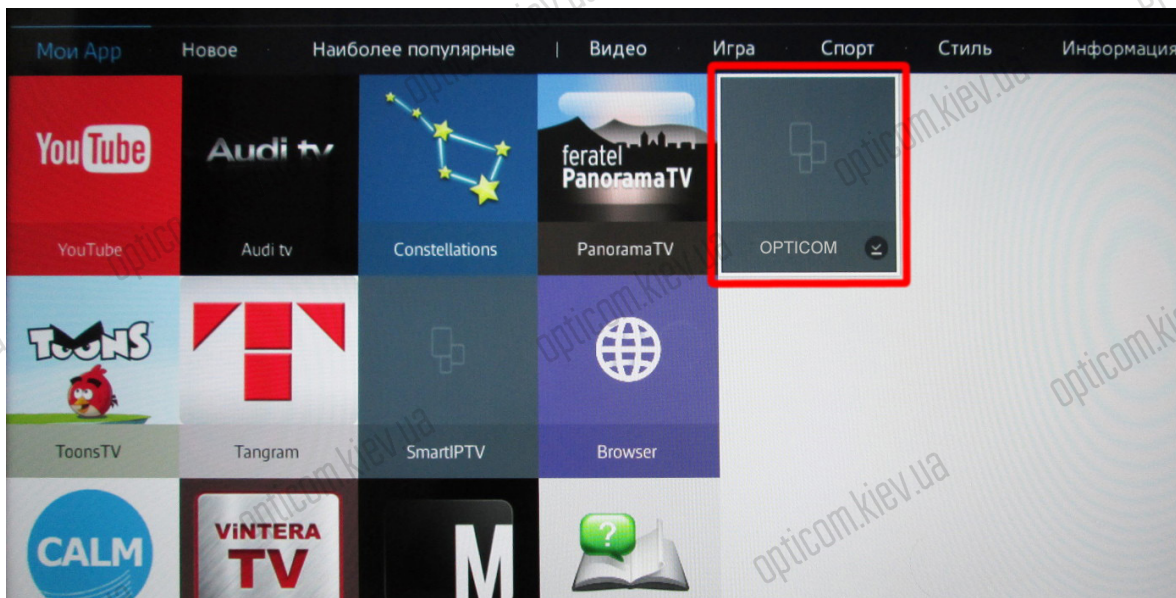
Мои App Новое Наиболее популярные | Видео Игра Спорт Стиль Информация

YouTube

Audi tv

Audi tv

Constellations

feratel PanoramaTV

PanoramaTV

OPTICOM

TOONS

ToonsTV

Tangram

SmartIPTV

Browser

CALM

ViNTERA TV

M

opticom.kiev.ua